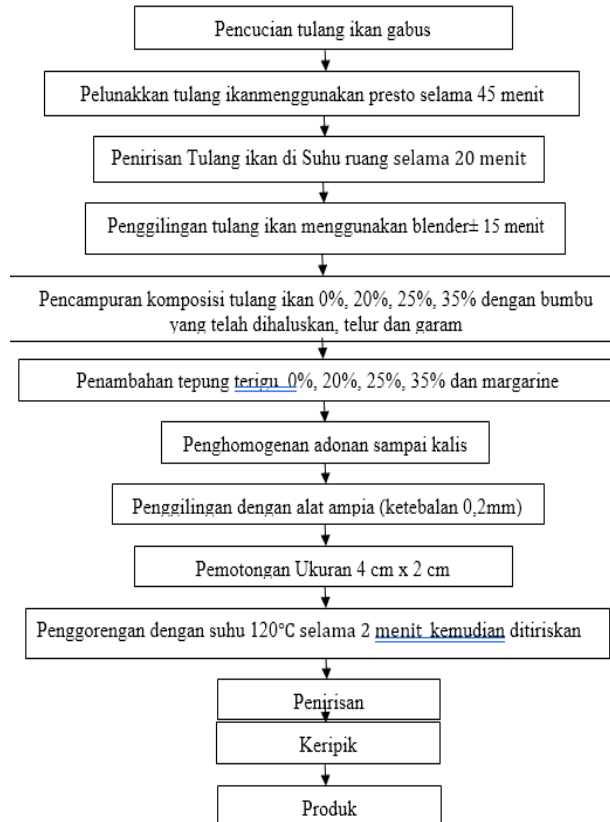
Pencucian tulang ikan gabus

Pelunakkan tulang ikanmenggunakan presto selama 45 menit

Penirisan Tulang ikan di Suhu ruang selama 20 menit

Penggilingan tulang ikan menggunakan blender± 15 menit

Pencampuran komposisi tulang ikan 0%, 20%, 25%, 35% dengan bumbu yang telah dihaluskan, telur dan garam

Penambahan tepung terigu 0%, 20%, 25%, 35% dan margarine

Penghomogenan adonan sampai kalis

Penggilingan dengan alat ampia (ketebalan 0,2mm)

Pemotongan Ukuran 4 cm x 2 cm

Penggorengan dengan suhu 120°C selama 2 menit kemudian ditiriskan

Penirisan

Keripik

Produk